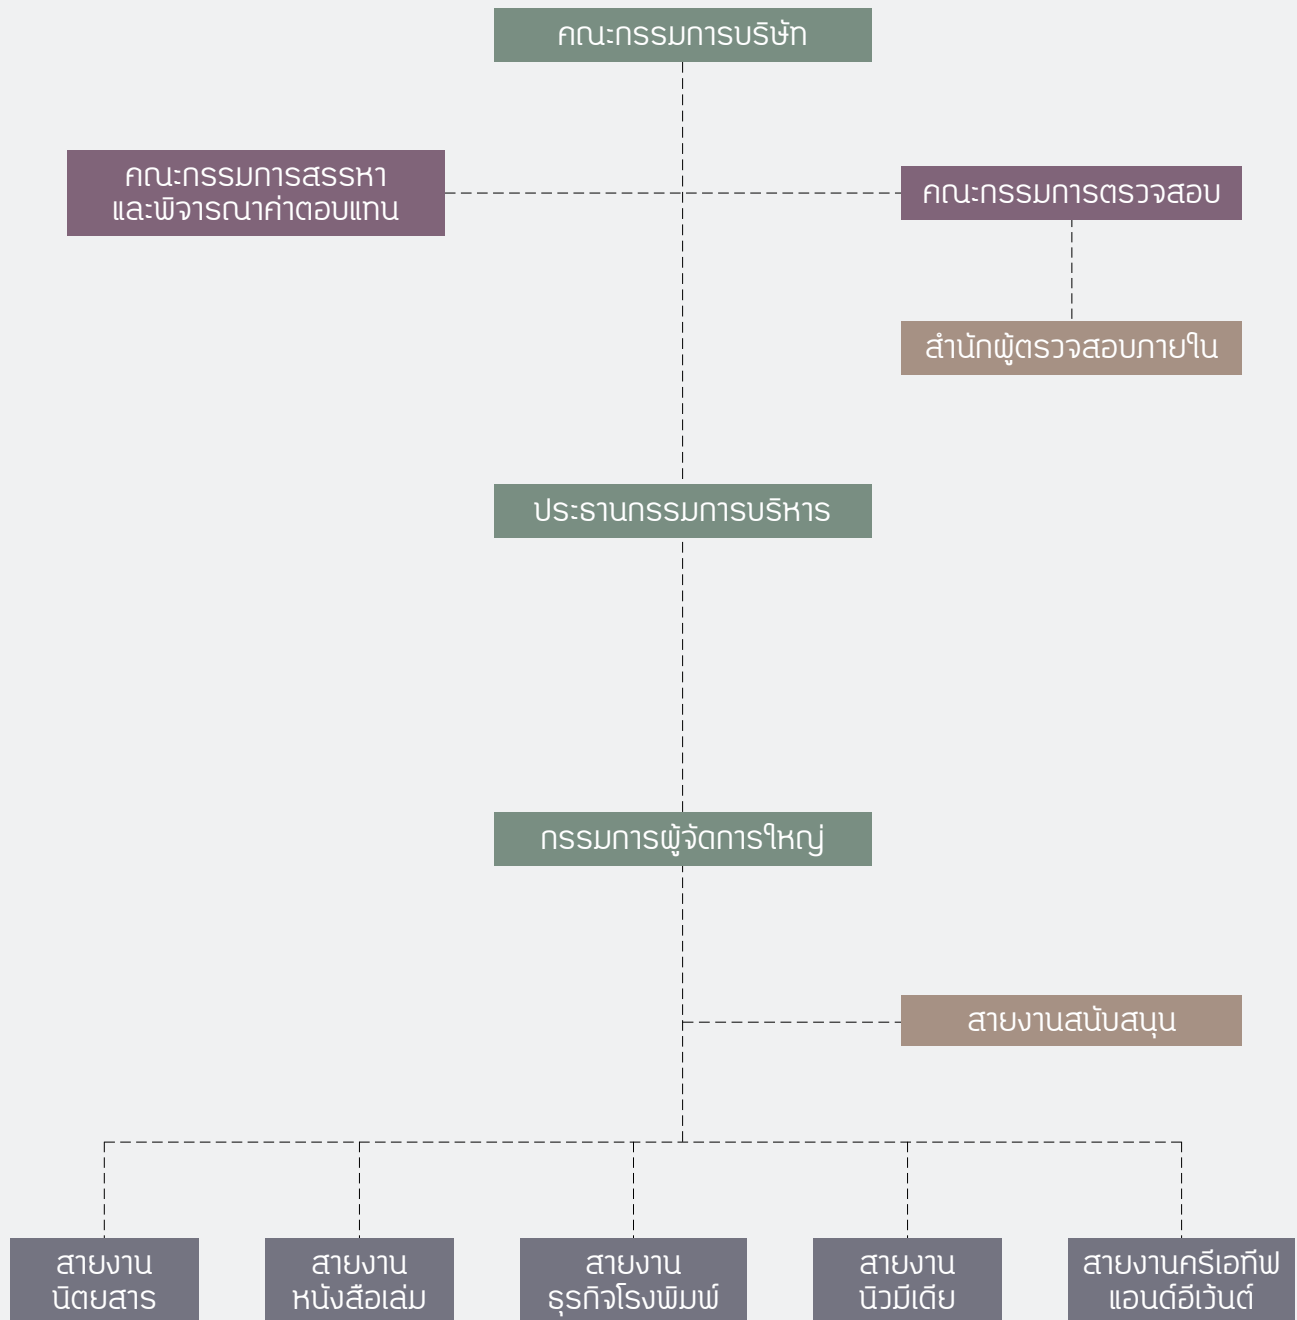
คณะกรรมการบริษัท

คณะกรรมการสรรหา และพิจารณาค่าตอบแทน

คณะกรรมการตรวจสอบ

สำนักผู้ตรวจสอบภายใน

ประธานกรรมการบริหาร

กรรมการผู้จัดการใหญ่

สายงานสนับสนุน

สายงาน นิตยสาร

สายงาน หนังสือเล่ม

สายงาน ธุรกิจโรงพิมพ์

สายงาน นิวมีเดีย

สายงานครีเอทีฟ แอนด์อีเว้นต์